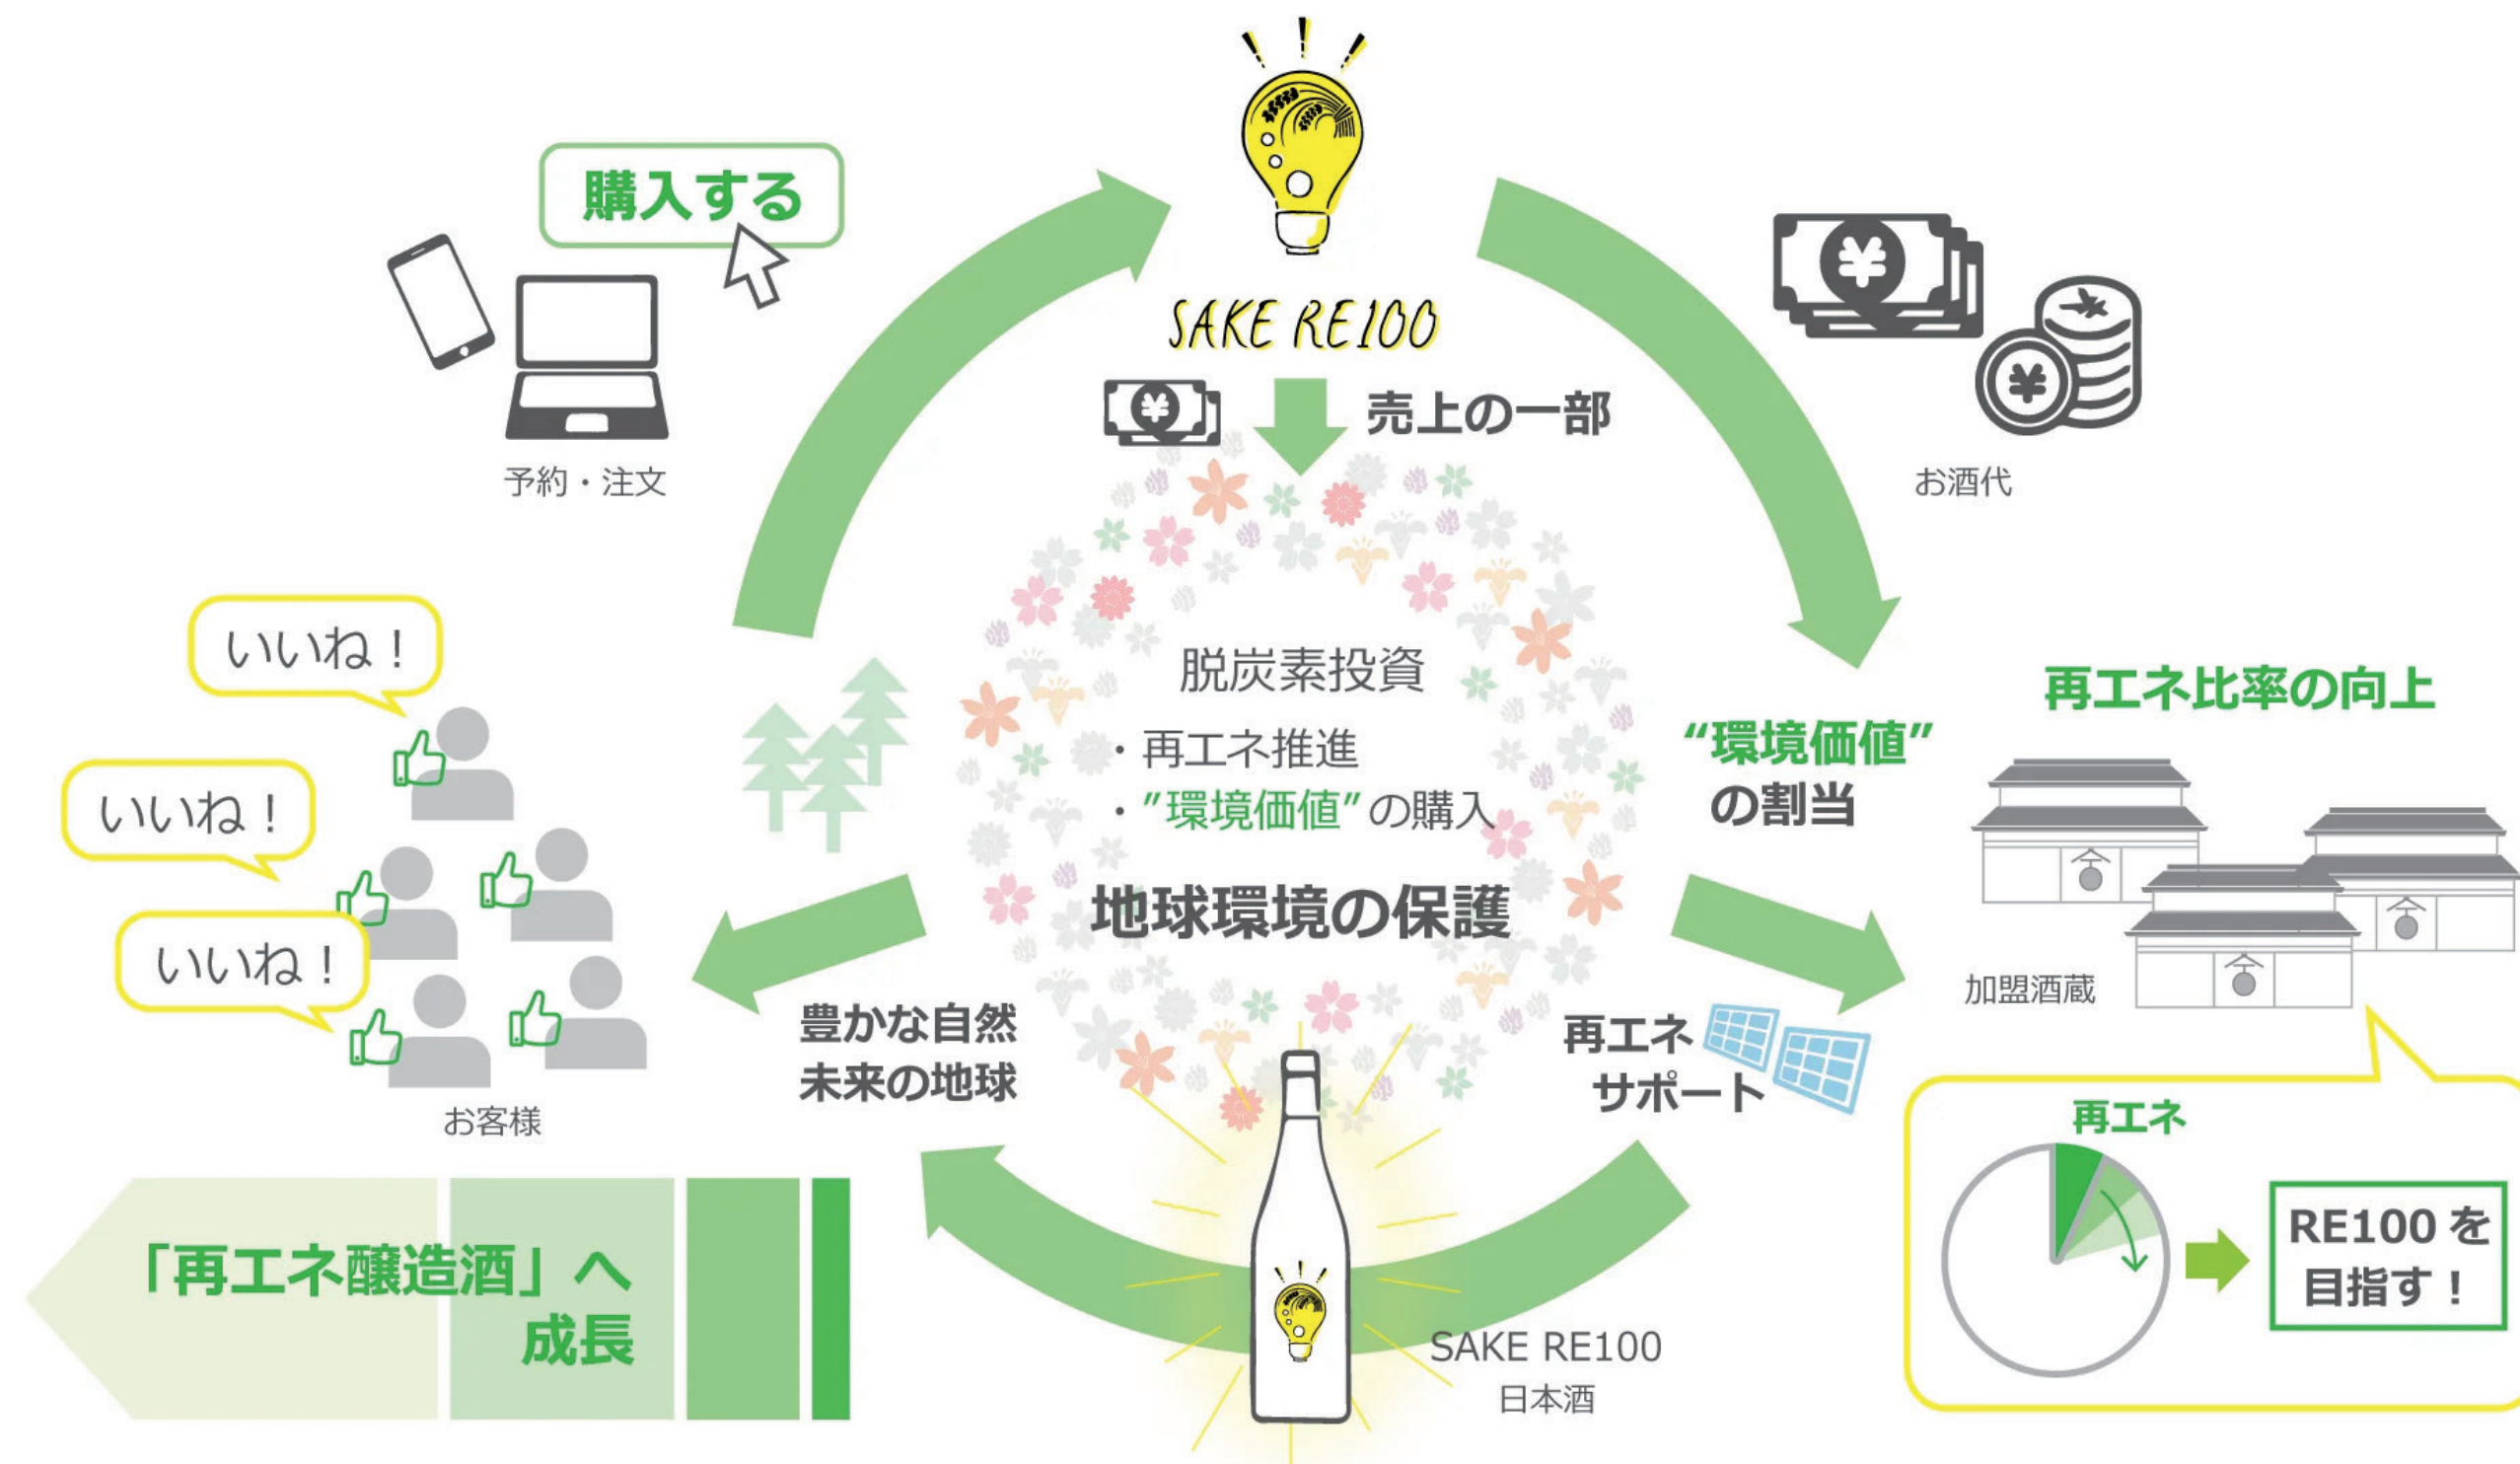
購入する

予約・注文

SAKE RE100

売上の一部

お酒代

いいね！

いいね！

いいね！

お客様

脱炭素投資

・再エネ推進
・"環境価値"の購入

地球環境の保護

"環境価値"
の割当

再エネ比率の向上

加盟酒蔵

豊かな自然
未来の地球

再エネ
サポート

再エネ

RE100を
目指す！

「再エネ醸造酒」へ
成長

SAKE RE100
日本酒